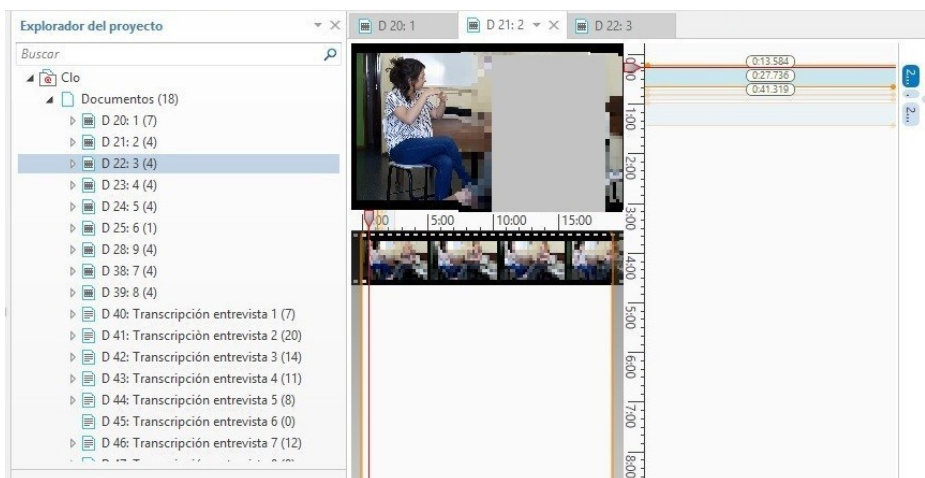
Explorador del proyecto

Buscar

Clo

Documentos (18)

D 20: 1 (7)

D 21: 2 (4)

D 22: 3 (4)

D 23: 4 (4)

D 24: 5 (4)

D 25: 6 (1)

D 28: 9 (4)

D 38: 7 (4)

D 39: 8 (4)

D 40: Transcripción entrevista 1 (7)

D 41: Transcripciòn entrevista 2 (20)

D 42: Transcripción entrevista 3 (14)

D 43: Transcripción entrevista 4 (11)

D 44: Transcripción entrevista 5 (8)

D 45: Transcripción entrevista 6 (0)

D 46: Transcripción entrevista 7 (12)

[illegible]

D 20: 1

D 21: 2

D 22: 3

0:00 5:00 10:00 15:00

0:00 1:00 2:00 3:00 4:00 5:00 6:00 7:00 8:00

0:13.584

0:27.736

0:41.319

2...

2...